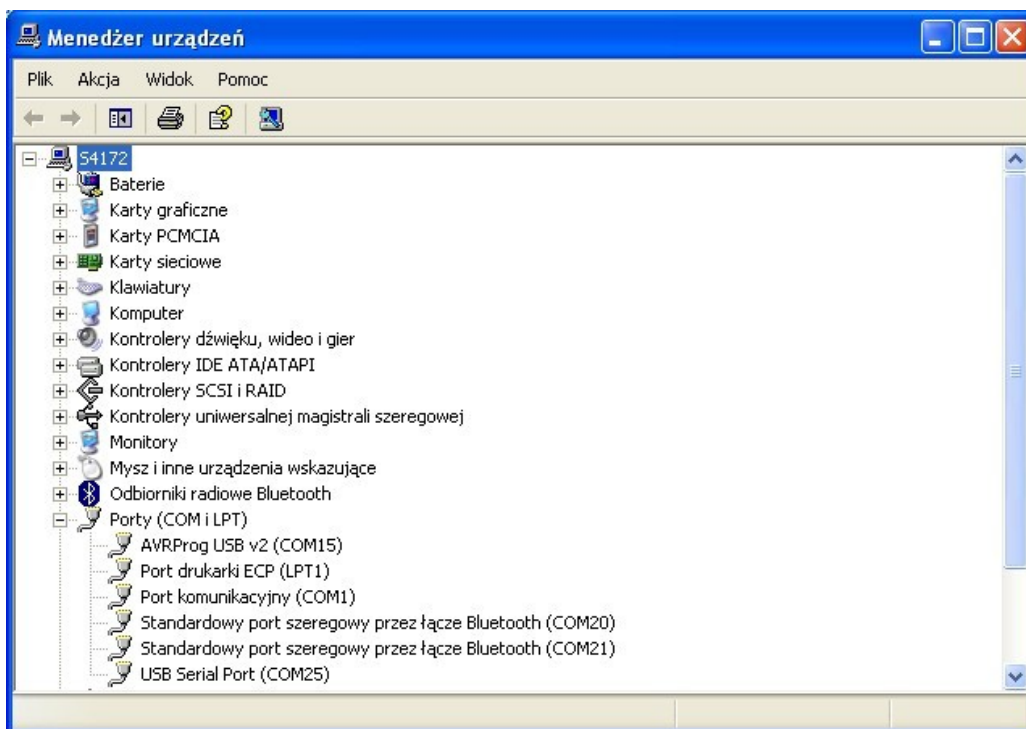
Menedżer urządzeń

Plik Akcja Widok Pomoc

S4172
Baterie
Karty graficzne
Karty PCMCIA
Karty sieciowe
Klawiatury
Komputer
Kontrolery dźwięku, wideo i gier
Kontrolery IDE ATA/ATAPI
Kontrolery SCSI i RAID
Kontrolery uniwersalnej magistrali szeregowej
Monitory
Mysz i inne urządzenia wskazujące
Odbiorniki radiowe Bluetooth
Porty (COM i LPT)
AVRProg USB v2 (COM15)
Port drukarki ECP (LPT1)
Port komunikacyjny (COM1)
Standardowy port szeregowy przez łącze Bluetooth (COM20)
Standardowy port szeregowy przez łącze Bluetooth (COM21)
USB Serial Port (COM25)